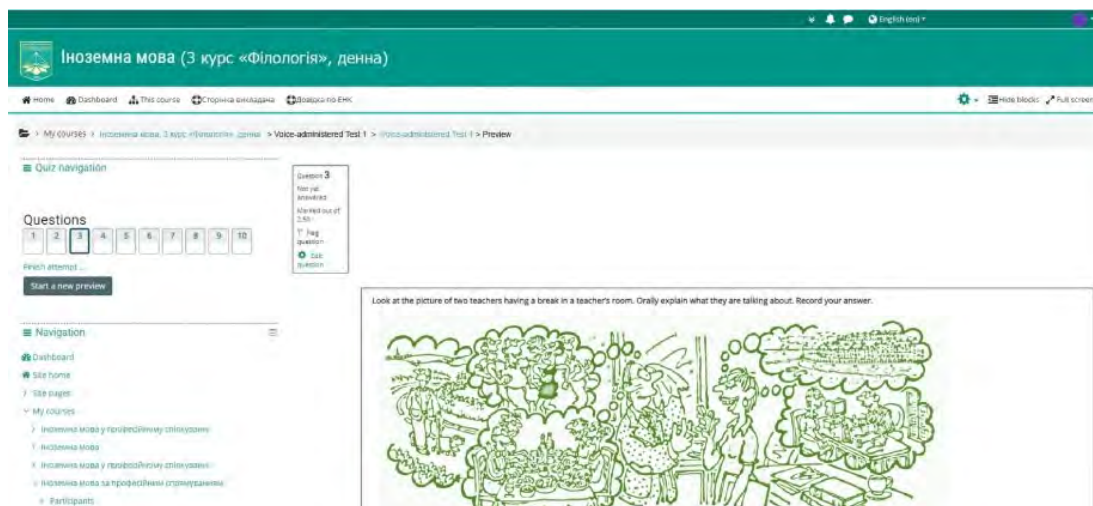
English (en) ▾

Іноземна мова (3 курс «Філологія», денна)

Home Dashboard This course Сторінка викладача Довідка по ЕНК

Hide blocks Full screen

My courses > Іноземна мова, 3 курс «Філологія», денна > Voice-administered Test 1 > Voice-administered Test 1 > Preview

Quiz navigation

Questions

1 2 3 4 5 6 7 8 9 10

Finish attempt ...

Start a new preview

Navigation

Dashboard

Site home

Site pages

My courses

Іноземна мова у професійному спілкуванні

Іноземна мова

Іноземна мова у професійному спілкуванні

Іноземна мова за професійним спрямуванням

Participants

Question 3

Not yet answered

Marked out of 2.50

Flag question

Edit question

Look at the picture of two teachers having a break in a teacher's room. Orally explain what they are talking about. Record your answer.